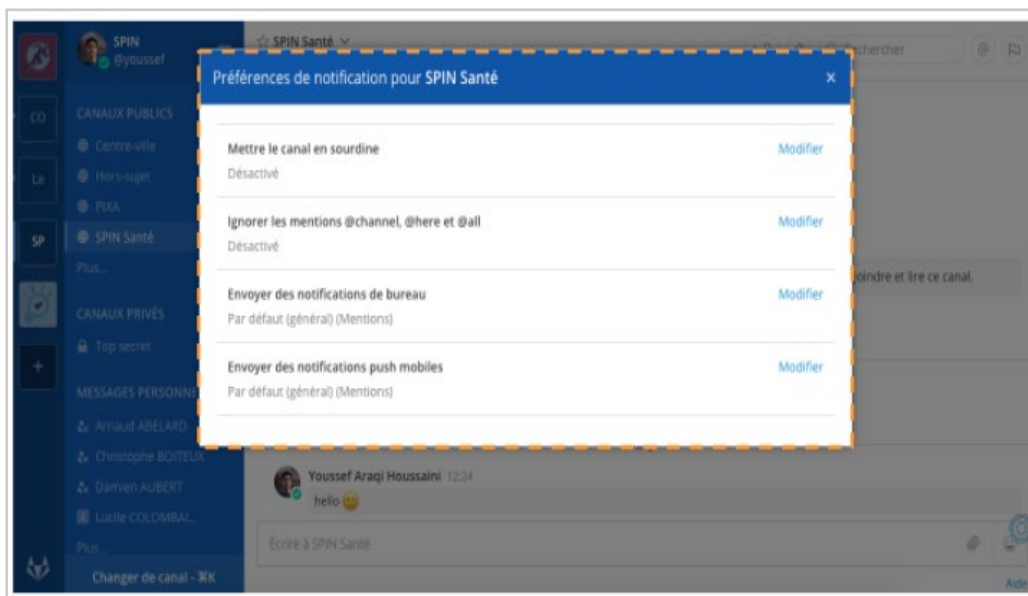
CO
Le
SP
SPIN
@youssef
CANAUX PUBLICS
Centre-ville
Hors-sujet
PIXA
SPIN Santé
Plus...
CANAUX PRIVÉS
Top secret
MESSAGES PERSONNE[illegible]
Arnaud ABELARD
Christophe BOITEUX
Damien AUBERT
Lucile COLOMBAI...
Plus...
Changer de canal - ⌘K

SPIN Santé
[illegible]cherchet
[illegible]oindre et lire ce canal.

Préférences de notification pour SPIN Santé
×
Mettre le canal en sourdine
Désactivé
Modifier
Ignorer les mentions @channel, @here et @all
Désactivé
Modifier
Envoyer des notifications de bureau
Par défaut (général) (Mentions)
Modifier
Envoyer des notifications push mobiles
Par défaut (général) (Mentions)
Modifier

Youssef Araqi Houssaini 12:24
hello
Écrire à SPIN Santé
Aide